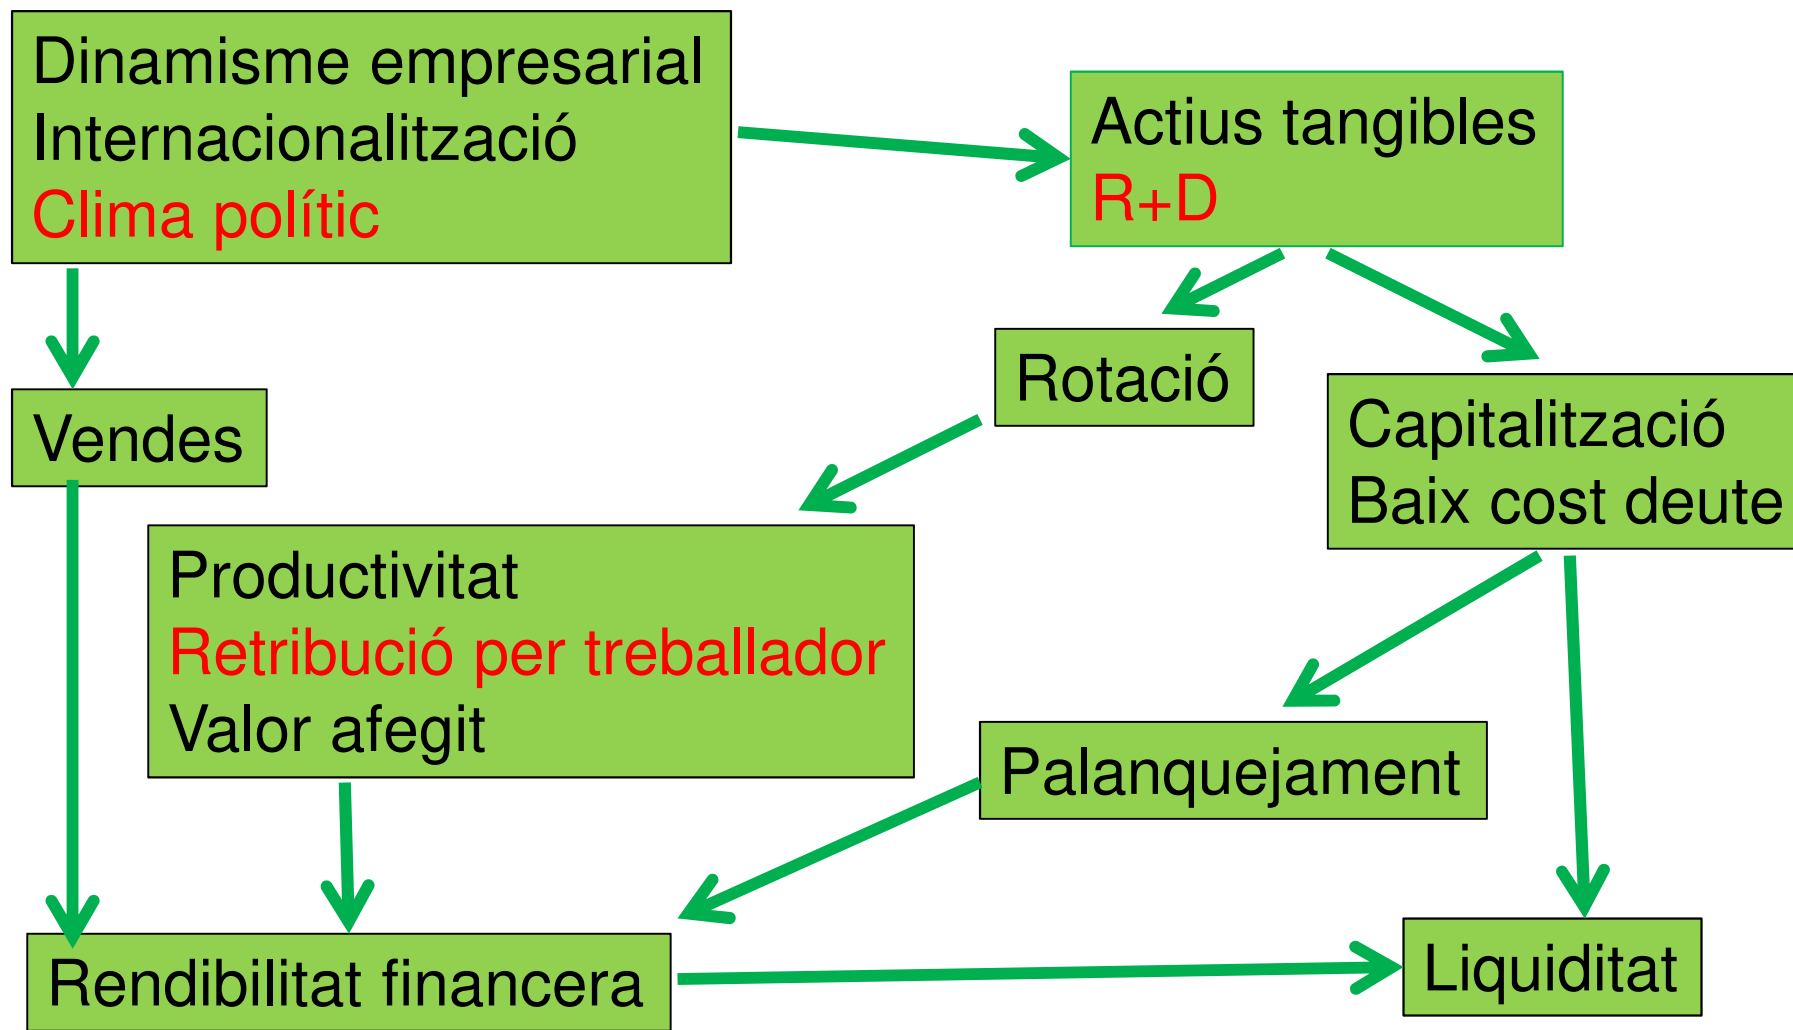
Dinamisme empresarial
Internacionalització
Clima polític

Actius tangibles
R+D

Rotació

Capitalització
Baix cost deute

Vendes

Productivitat
Retribució per treballador
Valor afegit

Palanquejament

Rendibilitat financera

Liquiditat